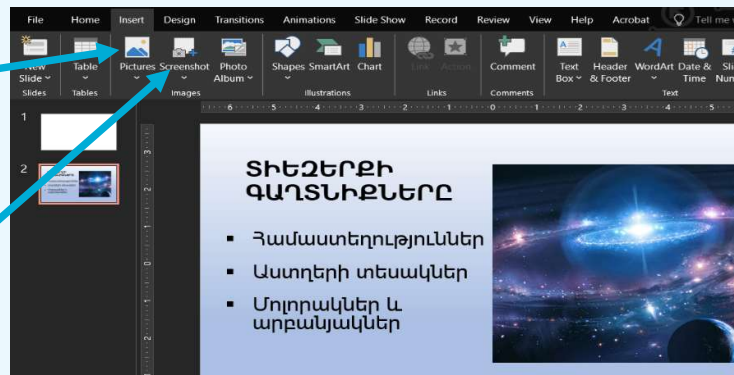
File Home Insert Design Transitions Animations Slide Show Record Review View Help Acrobat Tell me

New Slide Table Pictures Screenshot Photo Album Shapes SmartArt Chart Link Action Comment Text Box Header & Footer WordArt Date & Time Sli Num

Slides Tables Images Illustrations Links Comments Text

1

2

ՏԻԵԶԵՐՔԻ ԳԱՂՏՆԻՔՆԵՐԸ

▪ Համաստեղություններ

▪ Աստղերի տեսակներ

▪ Մոլորակներ և արբանյակներ